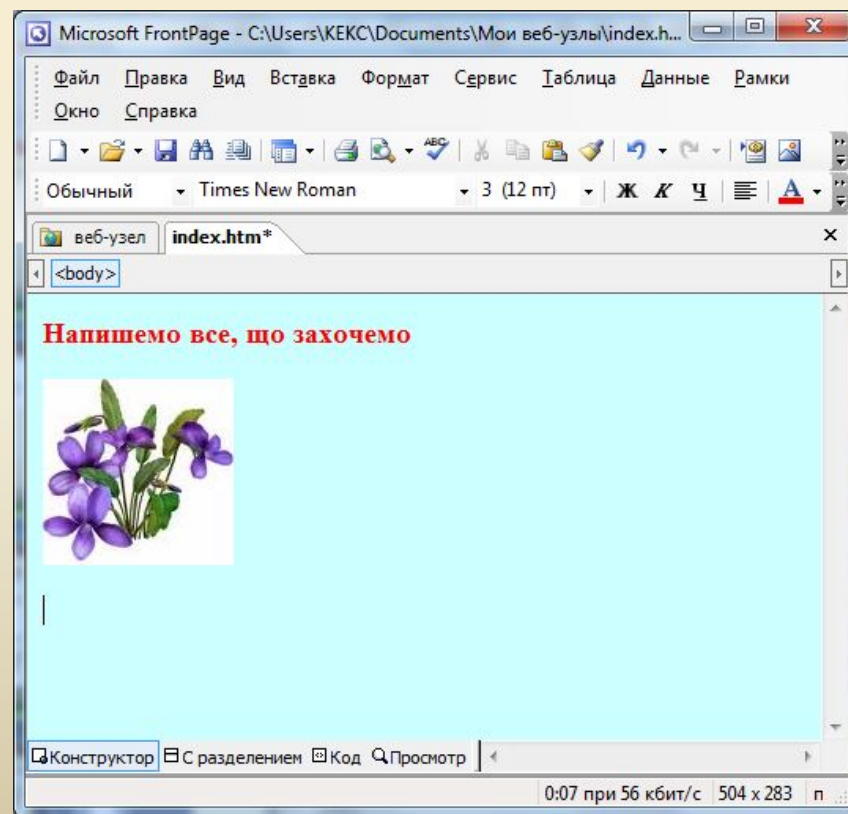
Microsoft FrontPage - C:\Users\КЕКС\Documents\Мои веб-узлы\index.h...

Файл Правка Вид Вставка Формат Сервис Таблица Данные Рамки Окно Справка

Обычный Times New Roman 3 (12 пт) Ж К Ч A

веб-узел index.htm*

<body>

Напишемо все, що захочемо

Конструктор С разделением Код Просмотр

0:07 при 56 кбит/с 504 x 283 п